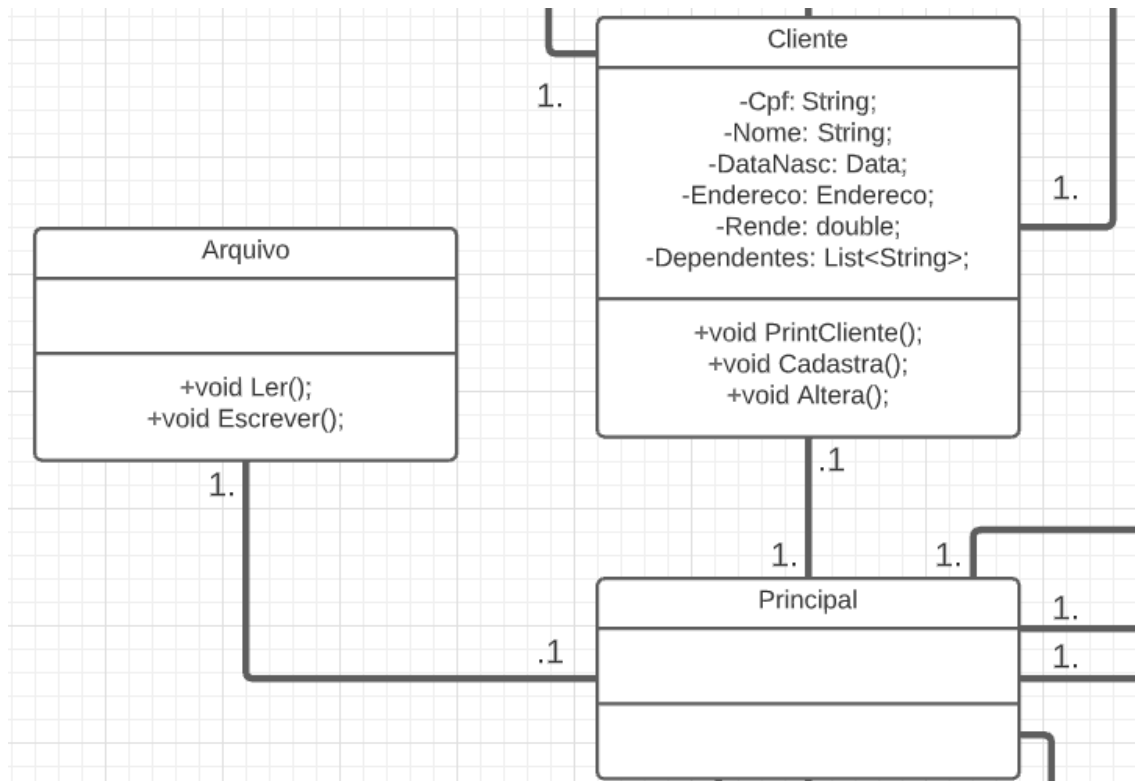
Cliente

-Cpf: String;
-Nome: String;
-DataNasc: Data;
-Endereco: Endereco;
-Rende: double;
-Dependentes: List<String>;

+void PrintCliente();
+void Cadastra();
+void Altera();

1.

1.

Arquivo

+void Ler();
+void Escrever();

1.

.1

1.

1.

Principal

1.

1.

.1